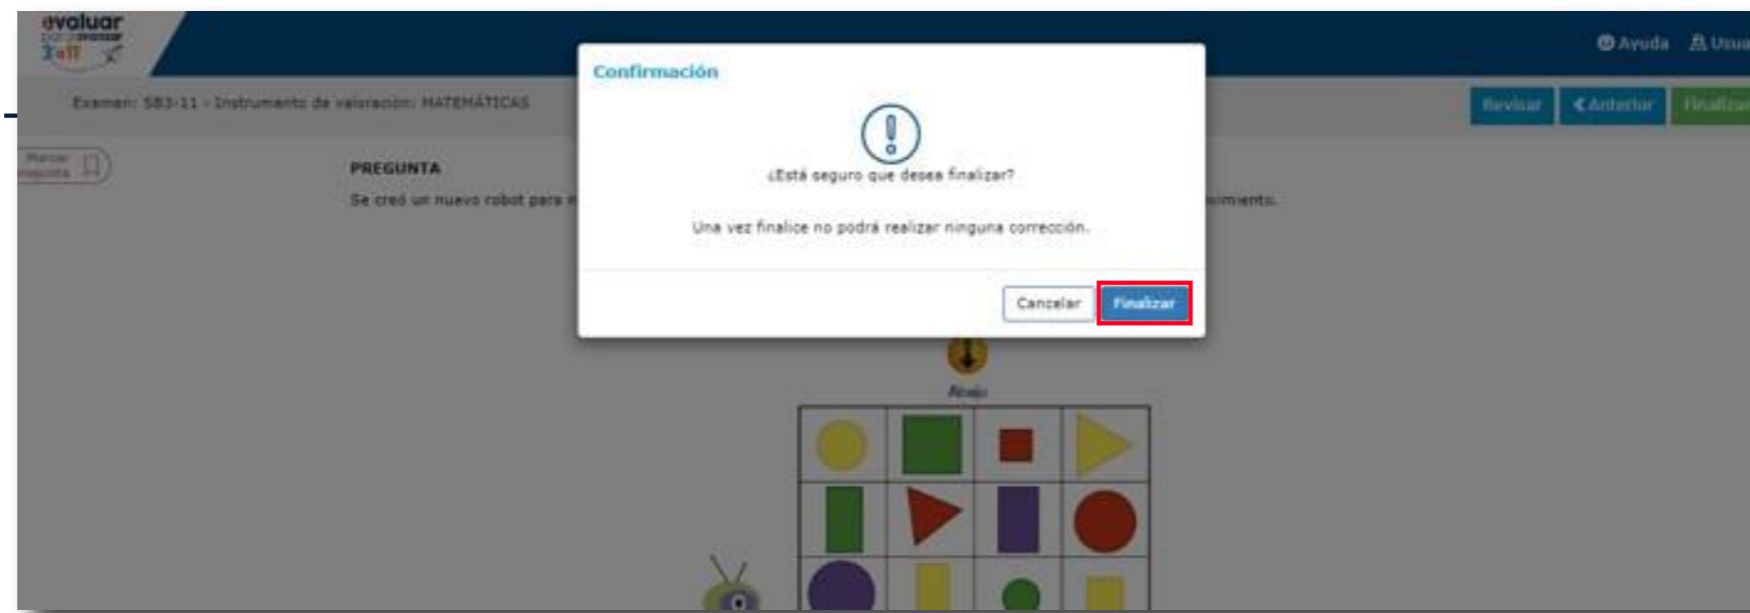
evaluar para avanzar 3° a 11°

Ayuda Usua

Examen: SB3-11 - Instrumento de valoración: MATEMÁTICAS

Revisar
Anterior
Finalizar

Marcar pregunta

PREGUNTA

Se creó un nuevo robot para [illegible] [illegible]miento.

Confirmación

¿Está seguro que desea finalizar?

Una vez finalice no podrá realizar ninguna corrección.

Cancelar
Finalizar

Abajo